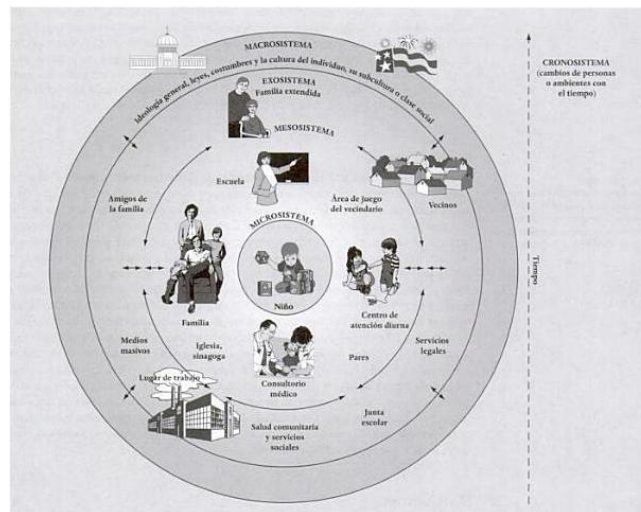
MACROSISTEMA

Ideología general, leyes, costumbres y la cultura del individuo, su subcultura o clase social

EXOSISTEMA
Familia extendida

MESOSISTEMA

Escuela

Amigos de la familia

Área de juego del vecindario

Vecinos

MICROSISTEMA

Niño

Familia

Centro de atención diurna

Medios masivos

Iglesia, sinagoga

Pares

Servicios legales

Lugar de trabajo

Consultorio médico

Junta escolar

Salud comunitaria y servicios sociales

CRONOSISTEMA
(cambios de personas o ambientes con el tiempo)

Tiempo